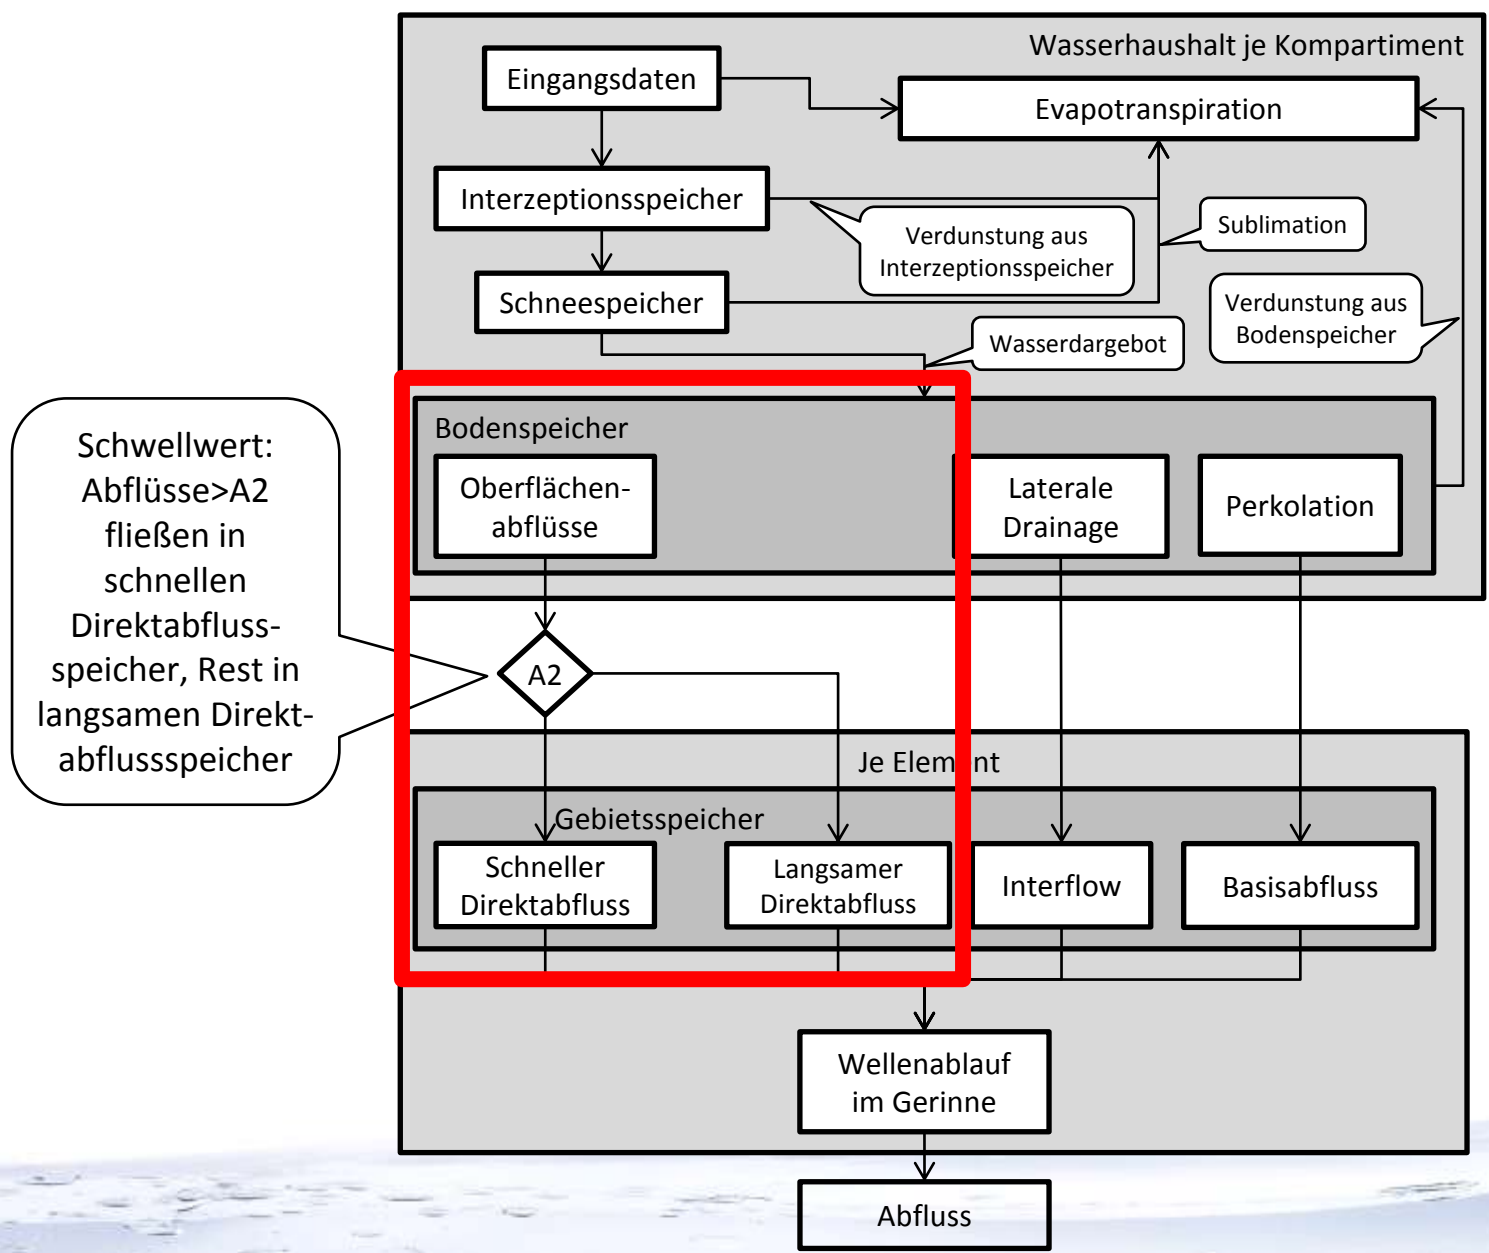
Wasserhaushalt je Kompartiment

Eingangsdaten

Evapotranspiration

Interzeptionsspeicher

Verdunstung aus Interzeptionsspeicher

Sublimation

Schneespeicher

Verdunstung aus Bodenspeicher

Wasserdargebot

Schwellwert: Abflüsse>A2 fließen in schnellen Direktabflussspeicher, Rest in langsamen Direktabflussspeicher

Bodenspeicher

Oberflächenabflüsse

Laterale Drainage

Perkolation

A2

Je Elem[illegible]nt

Gebietsspeicher

Schneller Direktabfluss

Langsamer Direktabfluss

Interflow

Basisabfluss

Wellenablauf im Gerinne

Abfluss